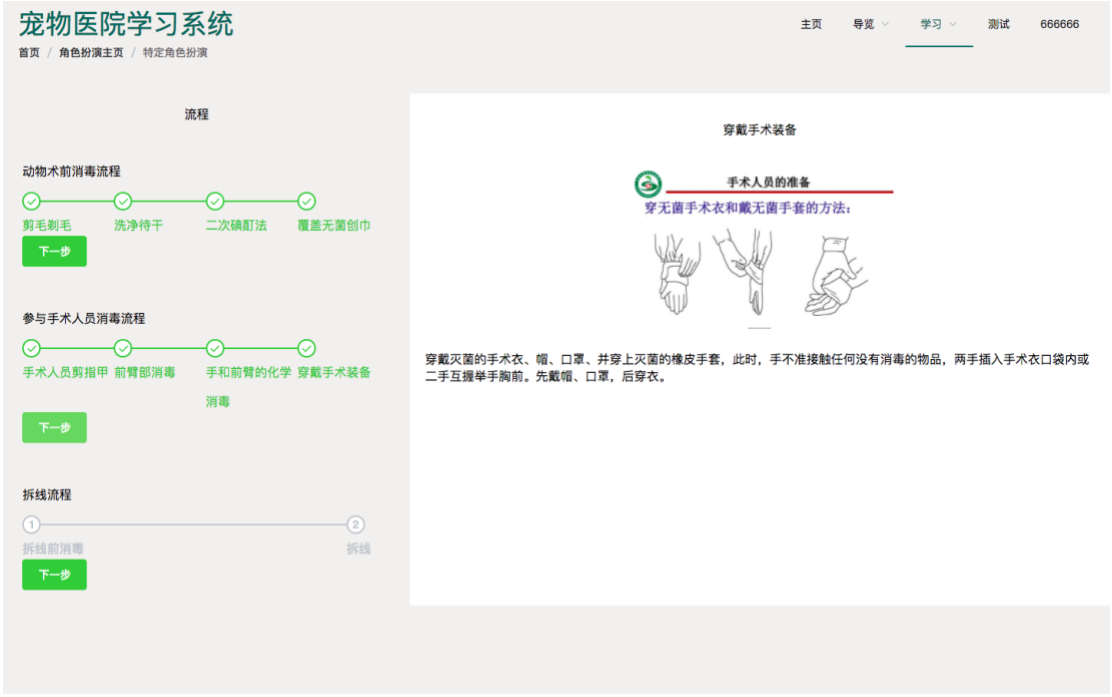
宠物医院学习系统

首页 / 角色扮演主页 / 特定角色扮演

主页 导览 学习 测试 666666

流程

动物术前消毒流程

剪毛剃毛 洗净待干 二次碘酊法 覆盖无菌创巾

下一步

参与手术人员消毒流程

手术人员剪指甲 前臂部消毒 手和前臂的化学消毒 穿戴手术装备

下一步

拆线流程

1 2

拆线前消毒 拆线

下一步

穿戴手术装备

手术人员的准备

穿无菌手术衣和戴无菌手套的方法：

穿戴灭菌的手术衣、帽、口罩、并穿上灭菌的橡皮手套，此时，手不准接触任何没有消毒的物品，两手插入手术衣口袋内或二手互握举手胸前。先戴帽、口罩，后穿衣。